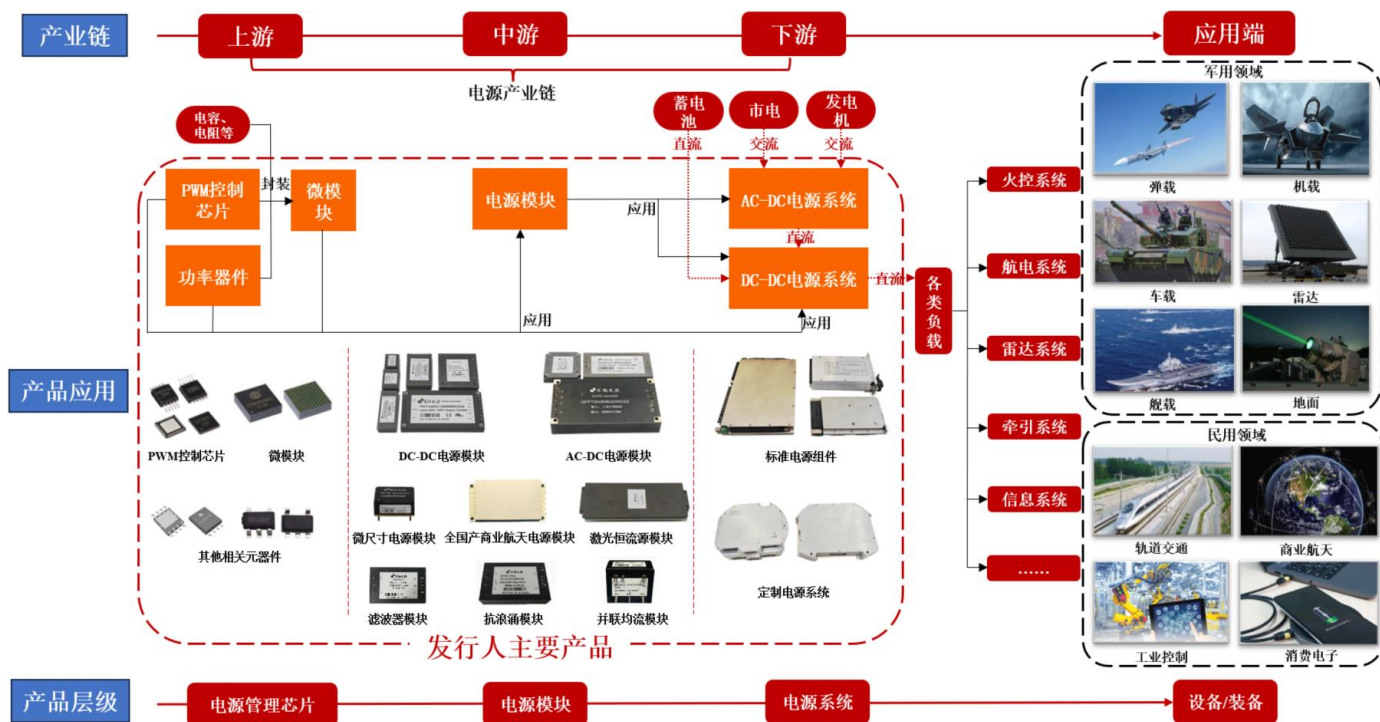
产业链
上游
中游
下游
应用端
电源产业链

电容、电阻等
蓄电池
市电
发电机
直流
交流
交流
PWM控制芯片
封装
微模块
功率器件
电源模块
应用
AC-DC电源系统
直流
DC-DC电源系统
直流
应用
应用
各类负载

火控系统
航电系统
雷达系统
牵引系统
信息系统
……

军用领域
弹载
机载
车载
雷达
舰载
地面

民用领域
轨道交通
商业航天
工业控制
消费电子

产品应用
PWM控制芯片
微模块
其他相关元器件
DC-DC电源模块
AC-DC电源模块
微尺寸电源模块
全国产商业航天电源模块
激光恒流源模块
滤波器模块
抗浪涌模块
并联均流模块
标准电源组件
定制电源系统
发行人主要产品

产品层级
电源管理芯片
电源模块
电源系统
设备/装备